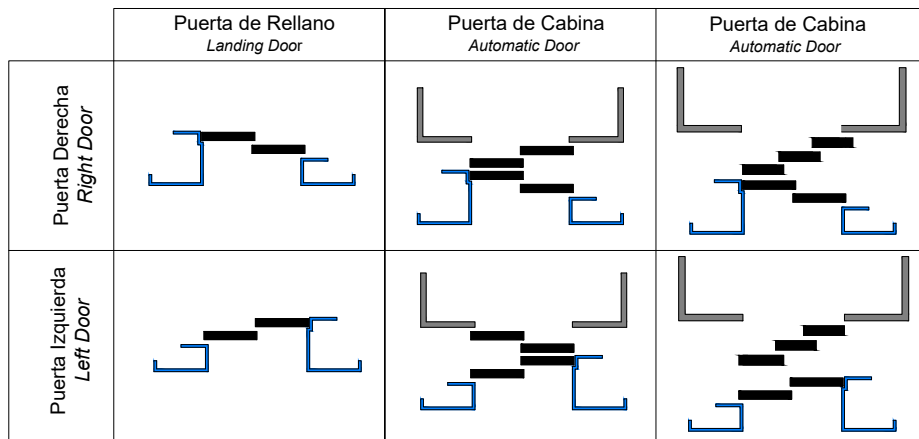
| | Puerta de Rellano *Landing Door* | Puerta de Cabina *Automatic Door* | Puerta de Cabina *Automatic Door* |
|---|---|---|---|
| Puerta Derecha *Right Door* | | | |
| Puerta Izquierda *Left Door* | | | |